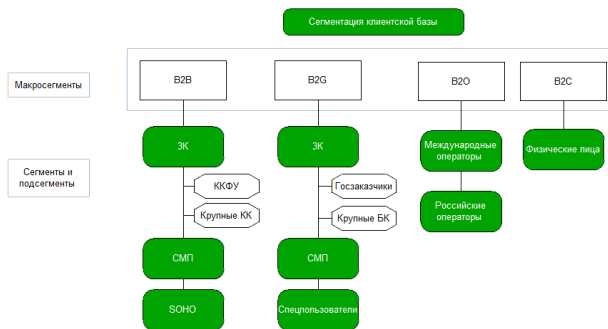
Сегментация клиентской базы

Макросегменты

B2B

B2G

B2O

B2C

Сегменты и подсегменты

ЗК

ККФУ

Крупные КК

СМП

SOHO

ЗК

Госзаказчики

Крупные БК

СМП

Спецпользователи

Международные операторы

Российские операторы

Физические лица